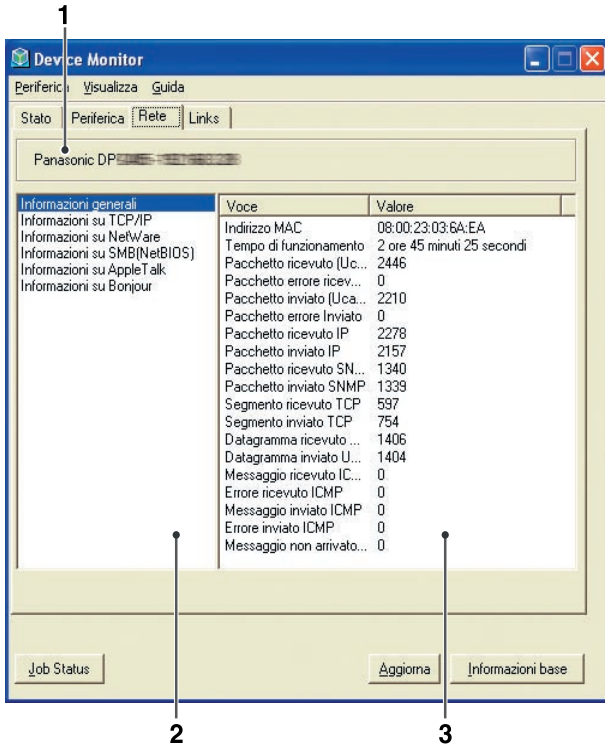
1

Device Monitor

Periferica Visualizza Guida

Stato | Periferica | Rete | Links

Panasonic DP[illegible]

Informazioni generali
Informazioni su TCP/IP
Informazioni su NetWare
Informazioni su SMB(NetBIOS)
Informazioni su AppleTalk
Informazioni su Bonjour

| Voce | Valore |
|---|---|
| Indirizzo MAC | 08:00:23:03:6A:EA |
| Tempo di funzionamento | 2 ore 45 minuti 25 secondi |
| Pacchetto ricevuto (Uc... | 2446 |
| Pacchetto errore ricev... | 0 |
| Pacchetto inviato (Uca... | 2210 |
| Pacchetto errore Inviato | 0 |
| Pacchetto ricevuto IP | 2278 |
| Pacchetto inviato IP | 2157 |
| Pacchetto ricevuto SN... | 1340 |
| Pacchetto inviato SNMP | 1339 |
| Segmento ricevuto TCP | 597 |
| Segmento inviato TCP | 754 |
| Datagramma ricevuto ... | 1406 |
| Datagramma inviato U... | 1404 |
| Messaggio ricevuto IC... | 0 |
| Errore ricevuto ICMP | 0 |
| Messaggio inviato ICMP | 0 |
| Errore inviato ICMP | 0 |
| Messaggio non arrivato... | 0 |

Job Status

Aggiorna

Informazioni base

2

3